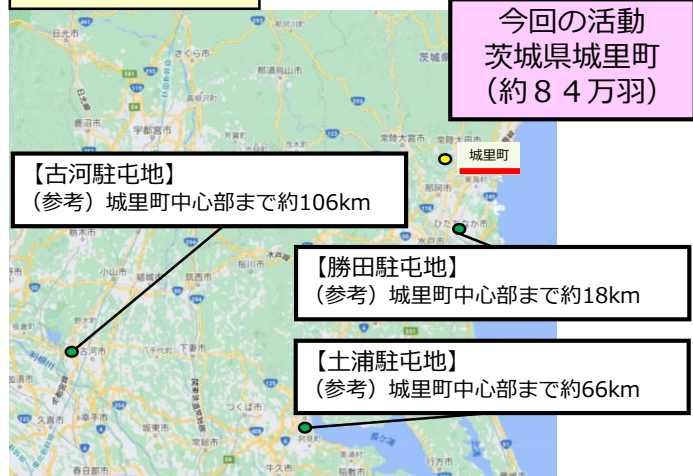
今回の活動
茨城県城里町
（約８４万羽）

城里町

【古河駐屯地】
（参考）城里町中心部まで約106km

【勝田駐屯地】
（参考）城里町中心部まで約18km

【土浦駐屯地】
（参考）城里町中心部まで約66km

日光市
さくら市
那須烏山市
茨城県
鹿沼市
宇都宮市
常陸大宮市
常陸太田市
那珂市
ひたちなか市
水戸市
栃木市
小山市
結城市
筑西市
桜川市
笠間市
古河市
八千代町
下妻市
つくば市
坂東市
常総市
土浦市
霞ケ浦
久喜市
幸手市
阿見町
牛久市
稲敷市
春日部市
行方市